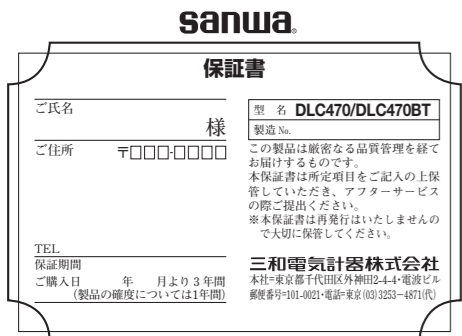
sanwa.

保証書

ご氏名

様

ご住所 〒□□□-□□□□

TEL

保証期間

ご購入日 年 月より３年間

（製品の確度については１年間）

| 型 名 | DLC470/DLC470BT |
|---|---|
| 製造 No. | |

この製品は厳密なる品質管理を経てお届けするものです。

本保証書は所定項目をご記入の上保管していただき、アフターサービスの際ご提出ください。

※本保証書は再発行はいたしませんので大切に保管してください。

三和電気計器株式会社

本社＝東京都千代田区外神田2-4-4・電波ビル

郵便番号＝101-0021・電話＝東京(03)3253－4871(代)